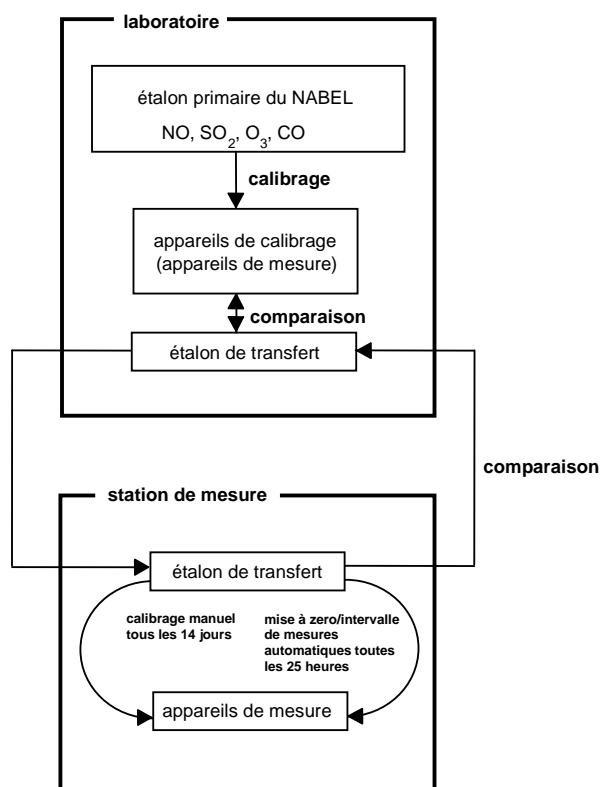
laboratoire

étalon primaire du NABEL
NO, $SO_2$, $O_3$, CO

calibrage

appareils de calibrage
(appareils de mesure)

comparaison

étalon de transfert

comparaison

station de mesure

étalon de transfert

calibrage manuel tous les 14 jours

mise à zero/intervalle de mesures automatiques toutes les 25 heures

appareils de mesure